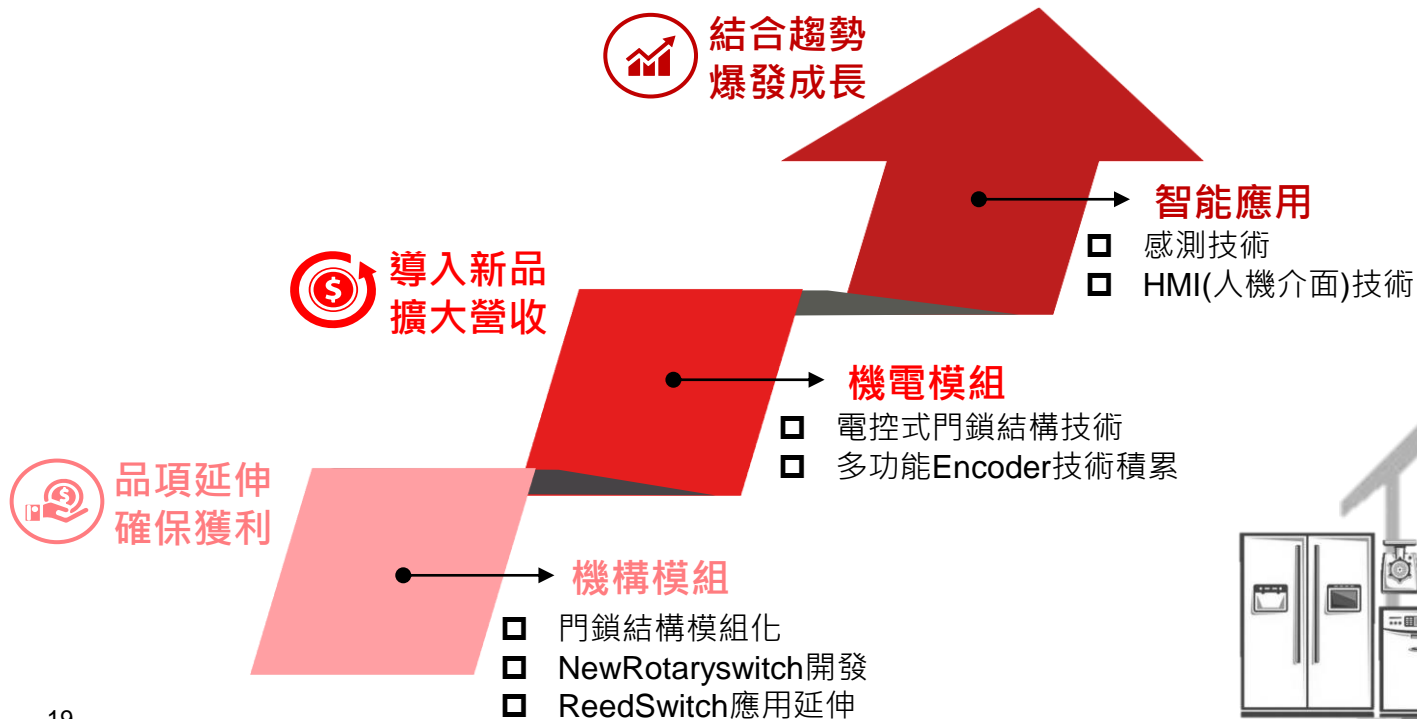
結合趨勢
爆發成長

智能應用
感測技術
HMI(人機介面)技術

導入新品
擴大營收

機電模組
電控式門鎖結構技術
多功能Encoder技術積累

品項延伸
確保獲利

機構模組
門鎖結構模組化
NewRotaryswitch開發
ReedSwitch應用延伸

19